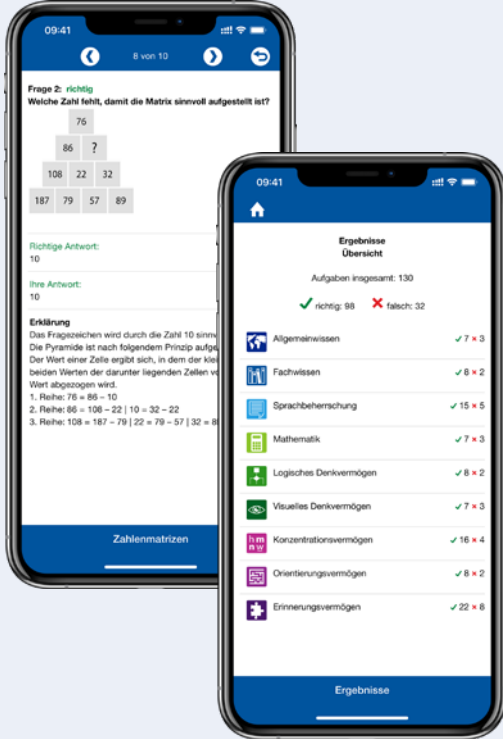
09:41

8 von 10

Frage 2: richtig
Welche Zahl fehlt, damit die Matrix sinnvoll aufgestellt ist?

| 76 |
|---|
| 86 | ? |
| 108 | 22 | 32 |
| 187 | 79 | 57 | 89 |

Richtige Antwort:
10

Ihre Antwort:
10

Erklärung
Das Fragezeichen wird durch die Zahl 10 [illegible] Die Pyramide ist nach folgendem Prinzip aufge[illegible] Der Wert einer Zelle ergibt sich, in dem der klei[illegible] beiden Werten der darunter liegenden Zellen v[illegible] Wert abgezogen wird.
1. Reihe: 76 = 86 – 10
2. Reihe: 86 = 108 – 22 | 10 = 32 – 22
3. Reihe: 108 = 187 – 79 | 22 = 79 – 57 | 32 = 8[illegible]

Zahlenmatrizen

09:41

Ergebnisse
Übersicht

Aufgaben insgesamt: 130

richtig: 98 falsch: 32

| Allgemeinwissen | 7 | 3 |
|---|---|---|
| Fachwissen | 8 | 2 |
| Sprachbeherrschung | 15 | 5 |
| Mathematik | 7 | 3 |
| Logisches Denkvermögen | 8 | 2 |
| Visuelles Denkvermögen | 7 | 3 |
| Konzentrationsvermögen | 16 | 4 |
| Orientierungsvermögen | 8 | 2 |
| Erinnerungsvermögen | 22 | 8 |

Ergebnisse